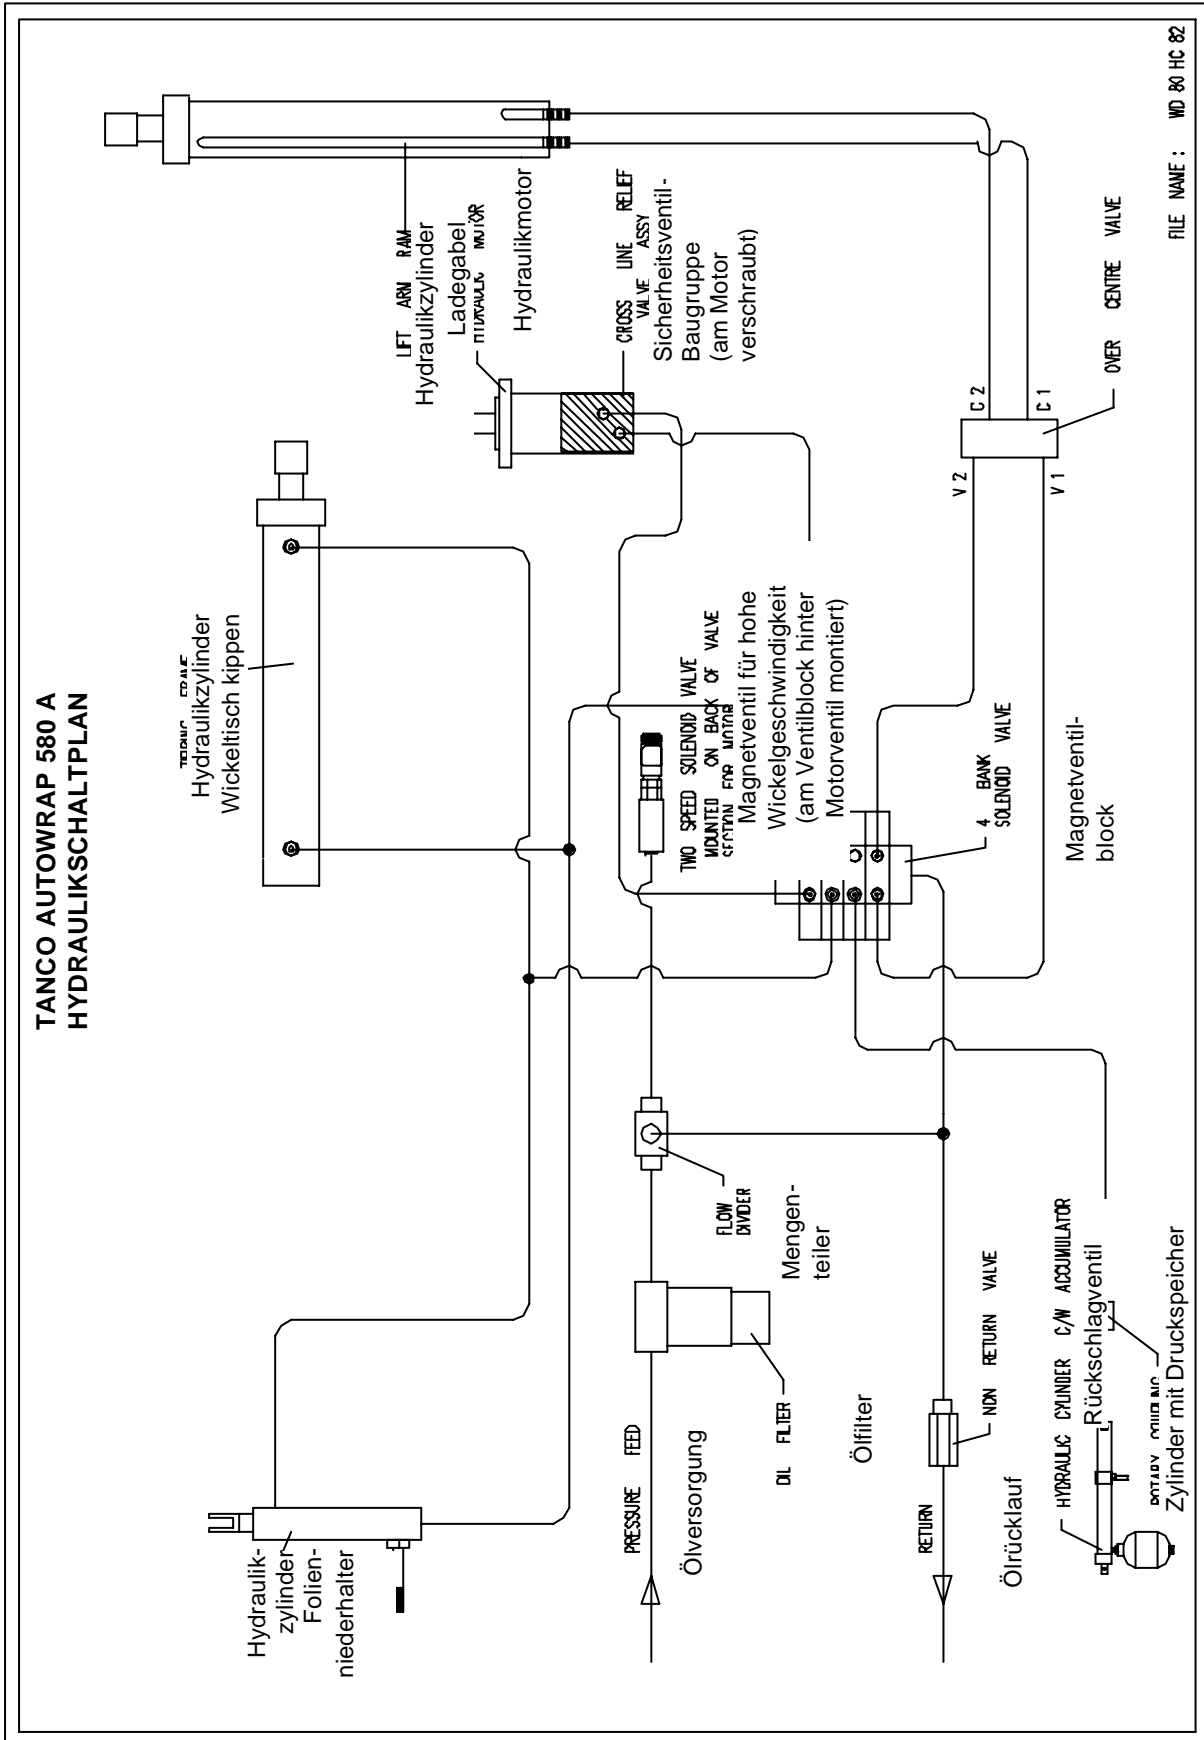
TANCO AUTOWRAP 580 A
HYDRAULIKSCHALTPLAN

TIPPING FRAME
Hydraulikzylinder
Wickeltisch kippen

LIFT ARM RAM
Hydraulikzylinder
Ladegabel

HYDRAULIC MOTOR
Hydraulikmotor

CROSS LINE RELIEF VALVE ASSY
Sicherheitsventil-Baugruppe (am Motor verschraubt)

TWO SPEED SOLENOID VALVE MOUNTED ON BACK OF VALVE SECTION FOR MOTOR
Magnetventil für hohe Wickelgeschwindigkeit (am Ventilblock hinter Motorventil montiert)

4 BANK SOLENOID VALVE
Magnetventil-block

C 2
C 1
V 2
V 1

OVER CENTRE VALVE

FILE NAME : WD 80 HC 82

Hydraulik-zylinder Folien-niederhalter

PRESSURE FEED
Ölversorgung

OIL FILTER
Ölfilter

FLOW DIVIDER
Mengen-teiler

RETURN
Ölrücklauf

NON RETURN VALVE
Rückschlagventil

HYDRAULIC CYLINDER C/W ACCUMULATOR
ROTARY COUPLING
Zylinder mit Druckspeicher